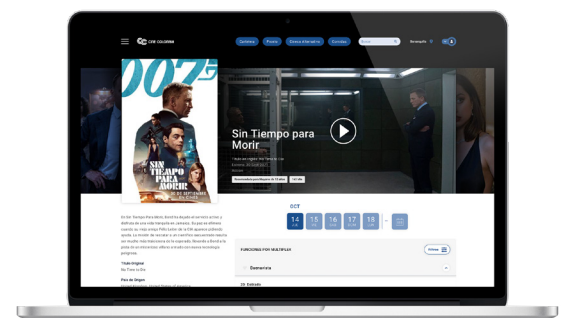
CINE COLOMBIA

Cartelera

Precios

Cinema Alternativo

Eventos

Buscar

007

SIN TIEMPO PARA MORIR

Sin Tiempo para Morir

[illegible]

Recomendada para Mayores de 12 años

163 Min

OCT

14

15

16

17

18

FUNCIONES POR MULTIPLEX

Filtrar

Bienvenida

2D · Doblada

Título Original

No Time to Die

País de Origen

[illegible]